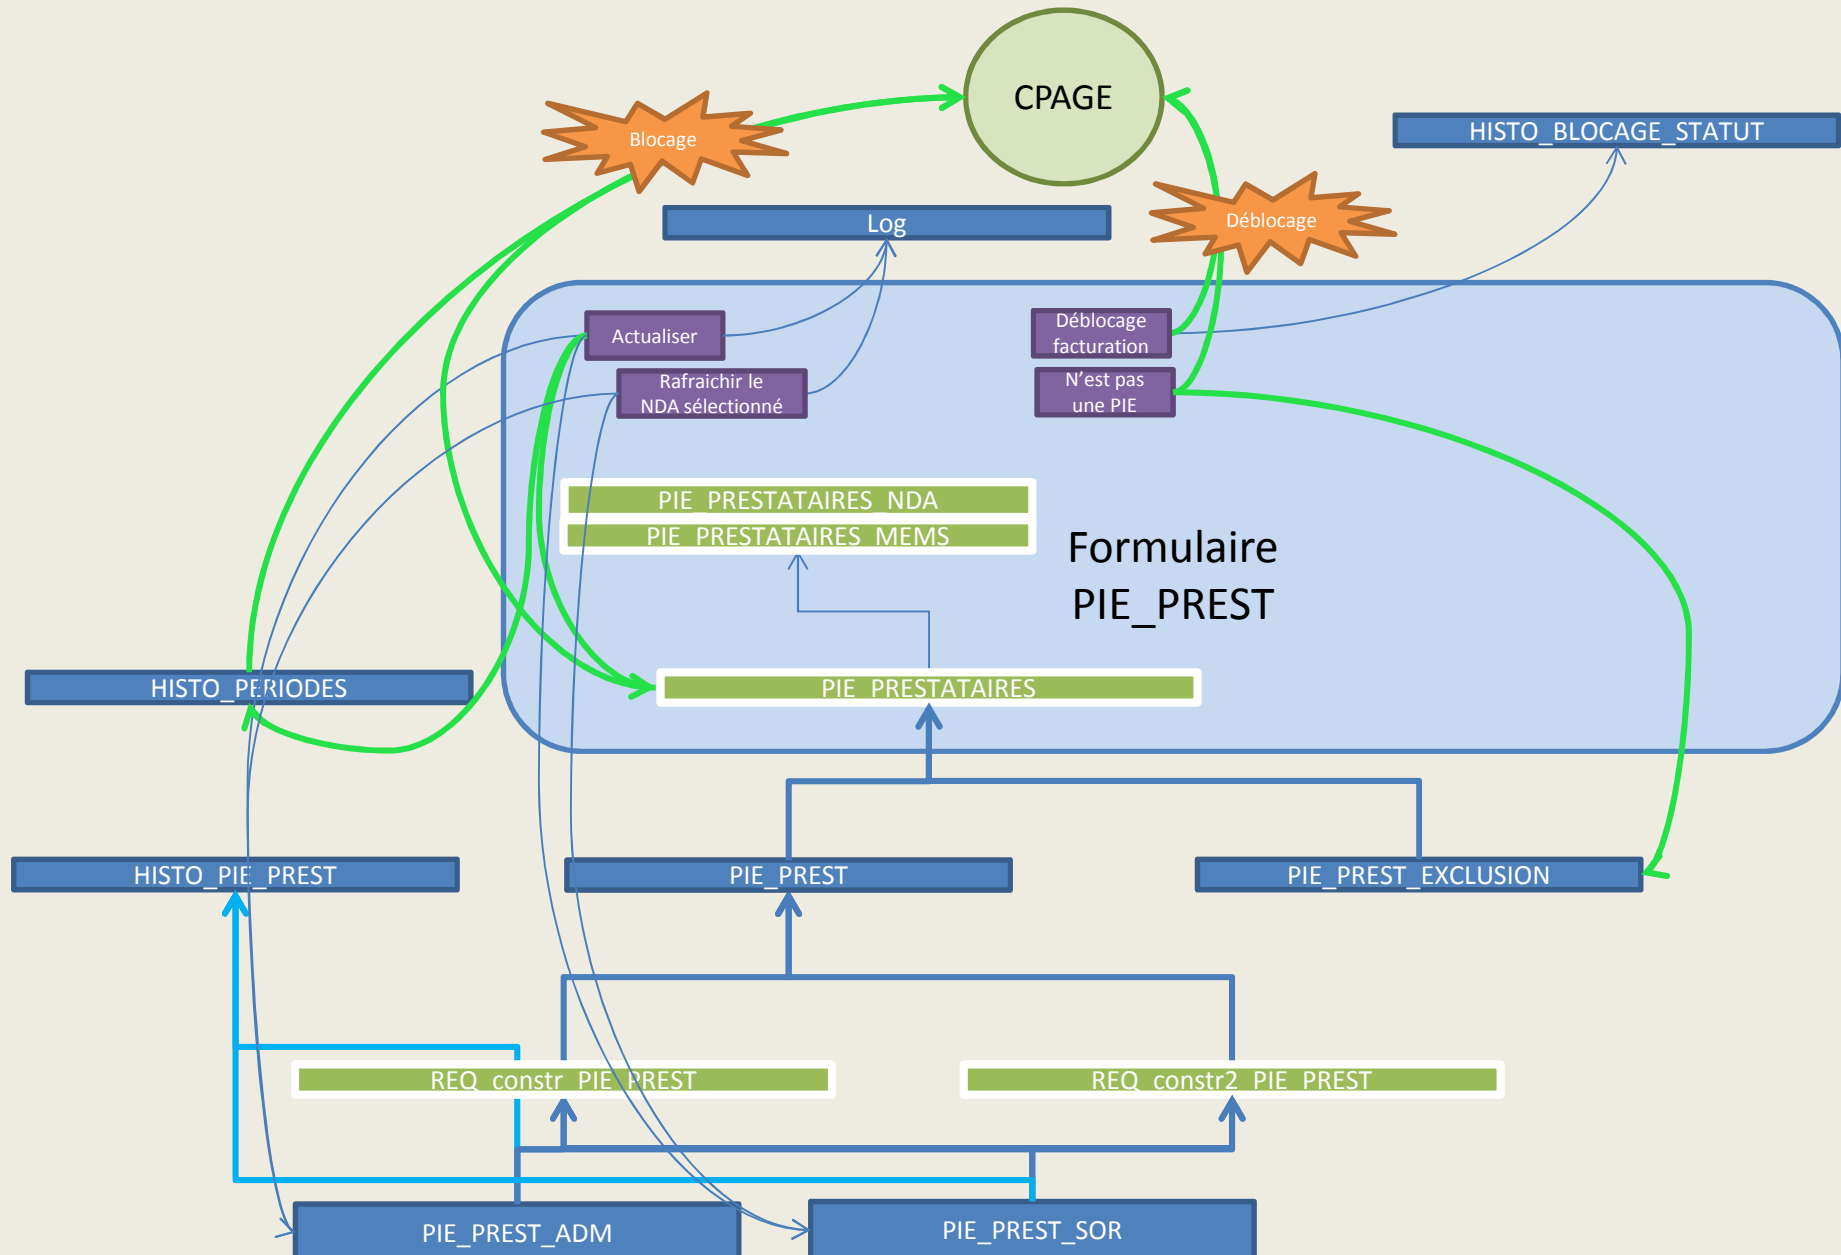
CPAGE

Blocage

HISTO_BLOCAGE_STATUT

Déblocage

Log

Actualiser

Rafraichir le NDA sélectionné

Déblocage facturation

N'est pas une PIE

PIE_PRESTATAIRES_NDA

PIE_PRESTATAIRES_MEMS

Formulaire PIE_PREST

HISTO_PERIODES

PIE_PRESTATAIRES

HISTO_PIE_PREST

PIE_PREST

PIE_PREST_EXCLUSION

REQ_constr_PIE_PREST

REQ_constr2_PIE_PREST

PIE_PREST_ADM

PIE_PREST_SOR